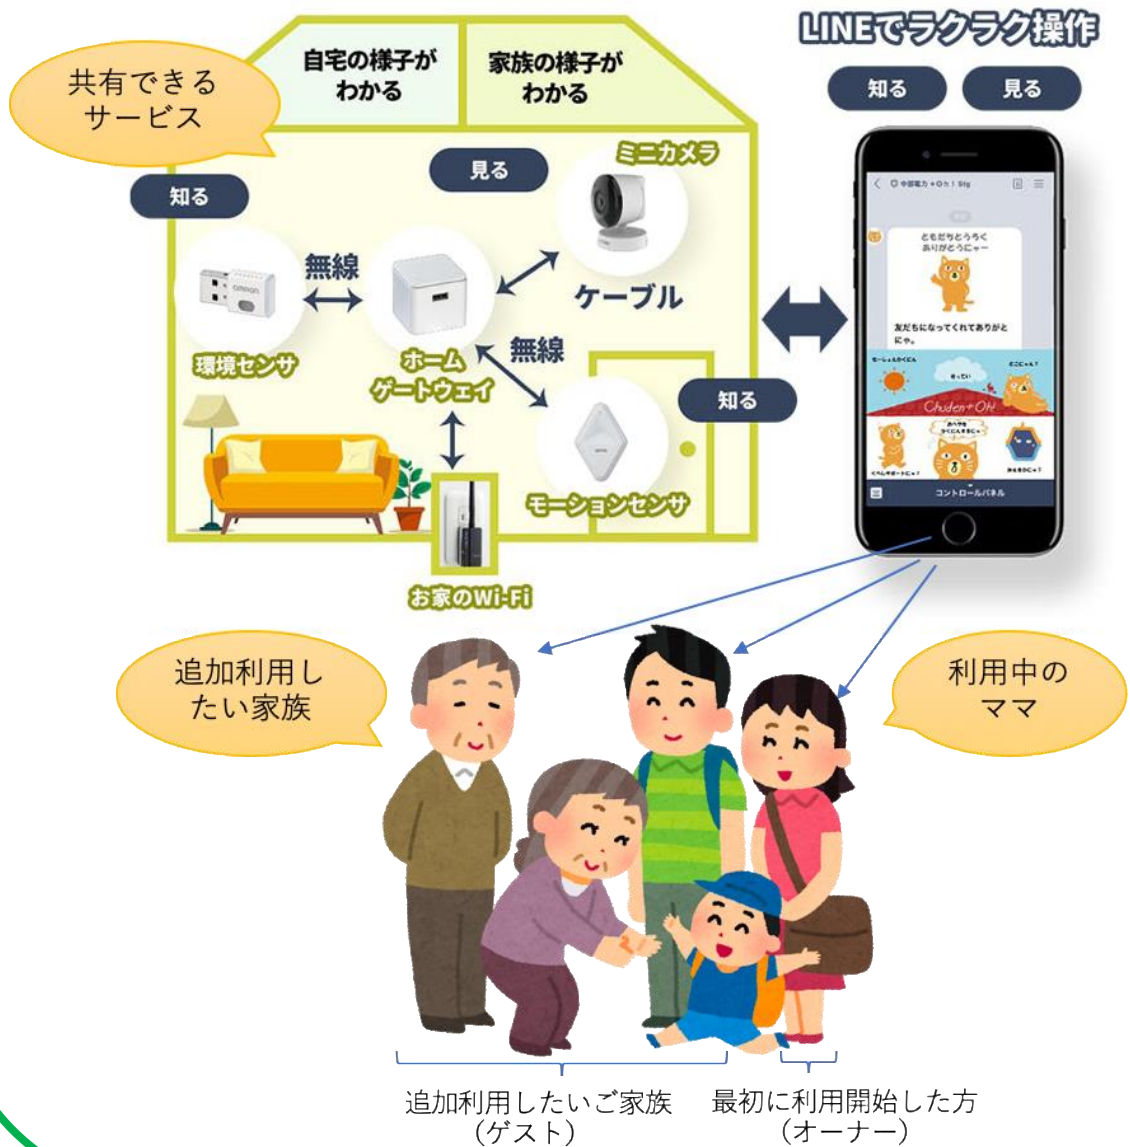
LINEでラクラク操作

知る
見る

共有できるサービス

自宅の様子がわかる
家族の様子がわかる

知る
見る
ミニカメラ

無線
ケーブル
無線

環境センサ
ホームゲートウェイ
知る
モーションセンサ
お家のWi-Fi

ともだちとうろくありがとうにゃー
友だちになってくれてありがとにゃ。
Chuden+Oh!
コントロールパネル

追加利用したい家族
利用中のママ

追加利用したいご家族（ゲスト）
最初に利用開始した方（オーナー）